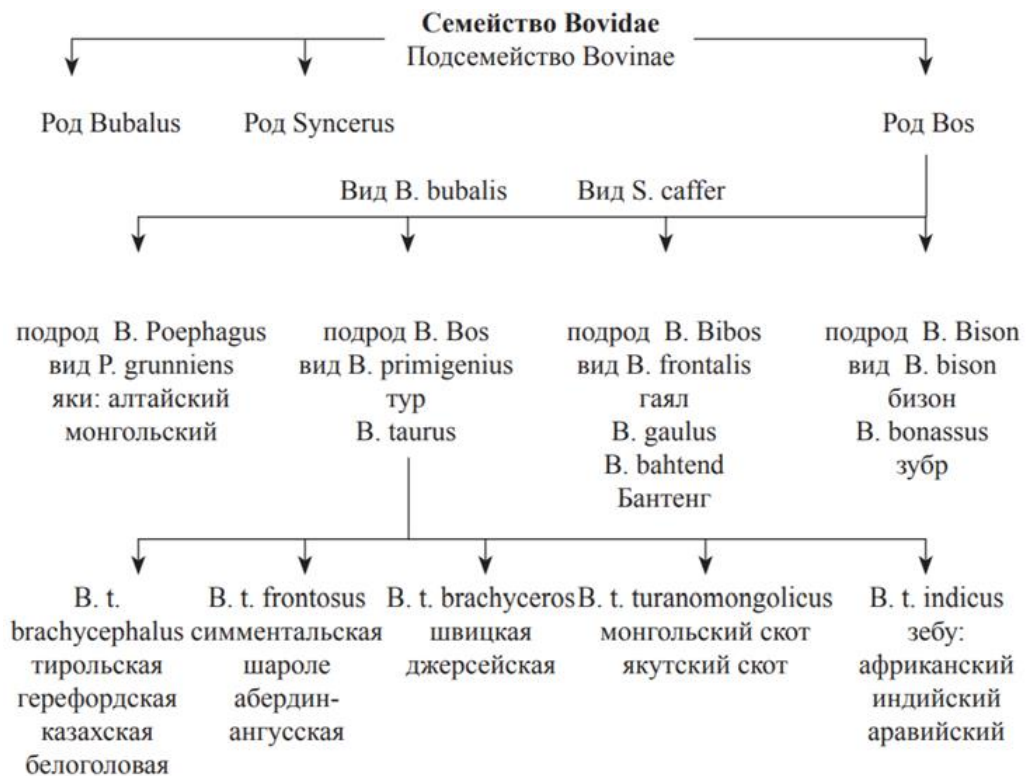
Семейство Bovidae
Подсемейство Bovinae

Род Bubalus

Род Syncerus

Род Bos

Вид B. bubalis

Вид S. caffer

подрод B. Poephagus
вид P. grunniens
яки: алтайский
монгольский

подрод B. Bos
вид B. primigenius
тур
B. taurus

подрод B. Bibos
вид B. frontalis
гаял
B. gaulus
B. bahtend
Бантенг

подрод B. Bison
вид B. bison
бизон
B. bonassus
зубр

B. t. brachycephalus
тирольская
герефордская
казахская
белоголовая

B. t. frontosus
симментальская
шароле
абердин-ангусская

B. t. brachyceros
швицкая
джерсейская

B. t. turanomongolicus
монгольский скот
якутский скот

B. t. indicus
зебу:
африканский
индийский
аравийский